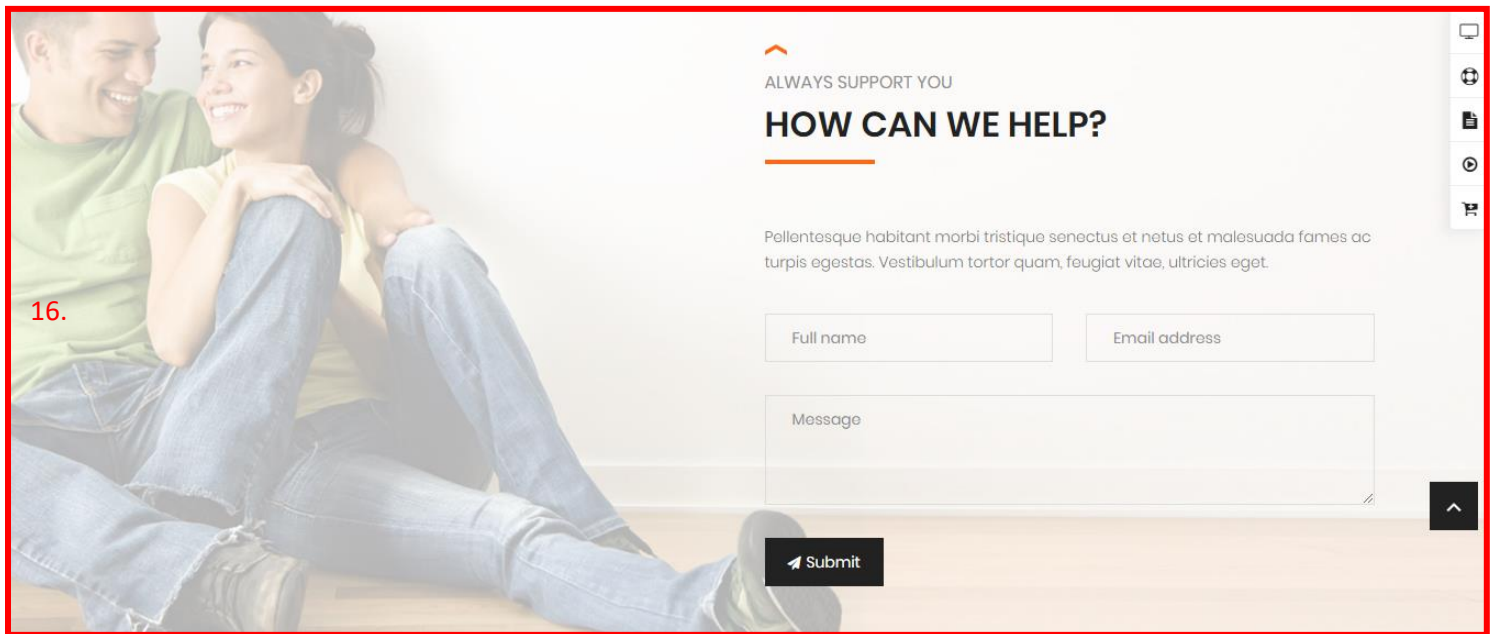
16.

ALWAYS SUPPORT YOU

HOW CAN WE HELP?

Pellentesque habitant morbi tristique senectus et netus et malesuada fames ac turpis egestas. Vestibulum tortor quam, feugiat vitae, ultricies eget.

Full name

Email address

Message

Submit